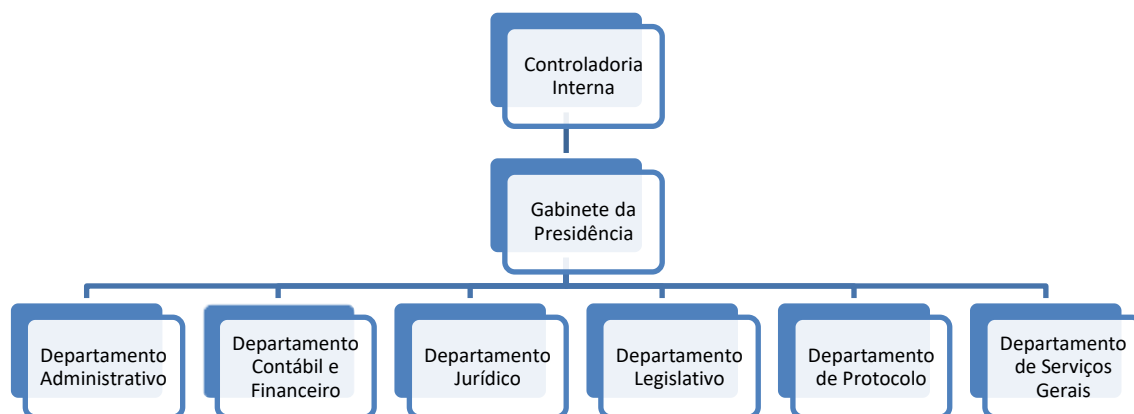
Controladoria Interna

Gabinete da Presidência

Departamento Administrativo

Departamento Contábil e Financeiro

Departamento Jurídico

Departamento Legislativo

Departamento de Protocolo

Departamento de Serviços Gerais